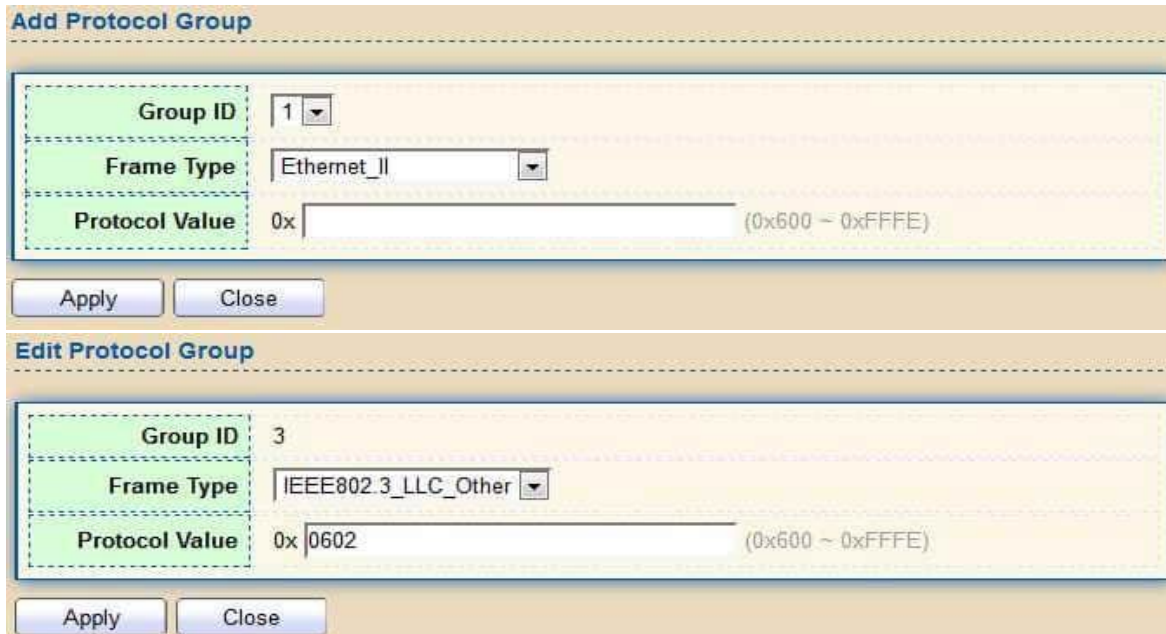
Add Protocol Group

| Group ID | 1 |
|---|---|
| Frame Type | Ethernet_II |
| Protocol Value | 0x (0x600 ~ 0xFFFE) |

Apply Close

Edit Protocol Group

| Group ID | 3 |
|---|---|
| Frame Type | IEEE802.3_LLC_Other |
| Protocol Value | 0x 0602 (0x600 ~ 0xFFFE) |

Apply Close